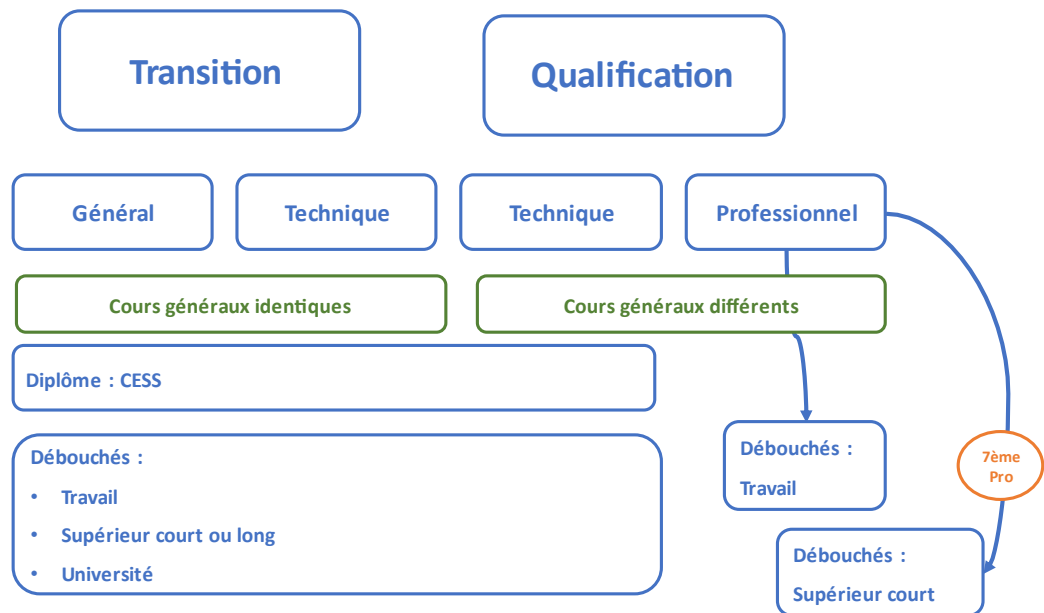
Transition

Qualification

Général

Technique

Technique

Professionnel

Cours généraux identiques

Cours généraux différents

Diplôme : CESS

Débouchés :

- Travail
- Supérieur court ou long
- Université

Débouchés :

Travail

7ème Pro

Débouchés :

Supérieur court